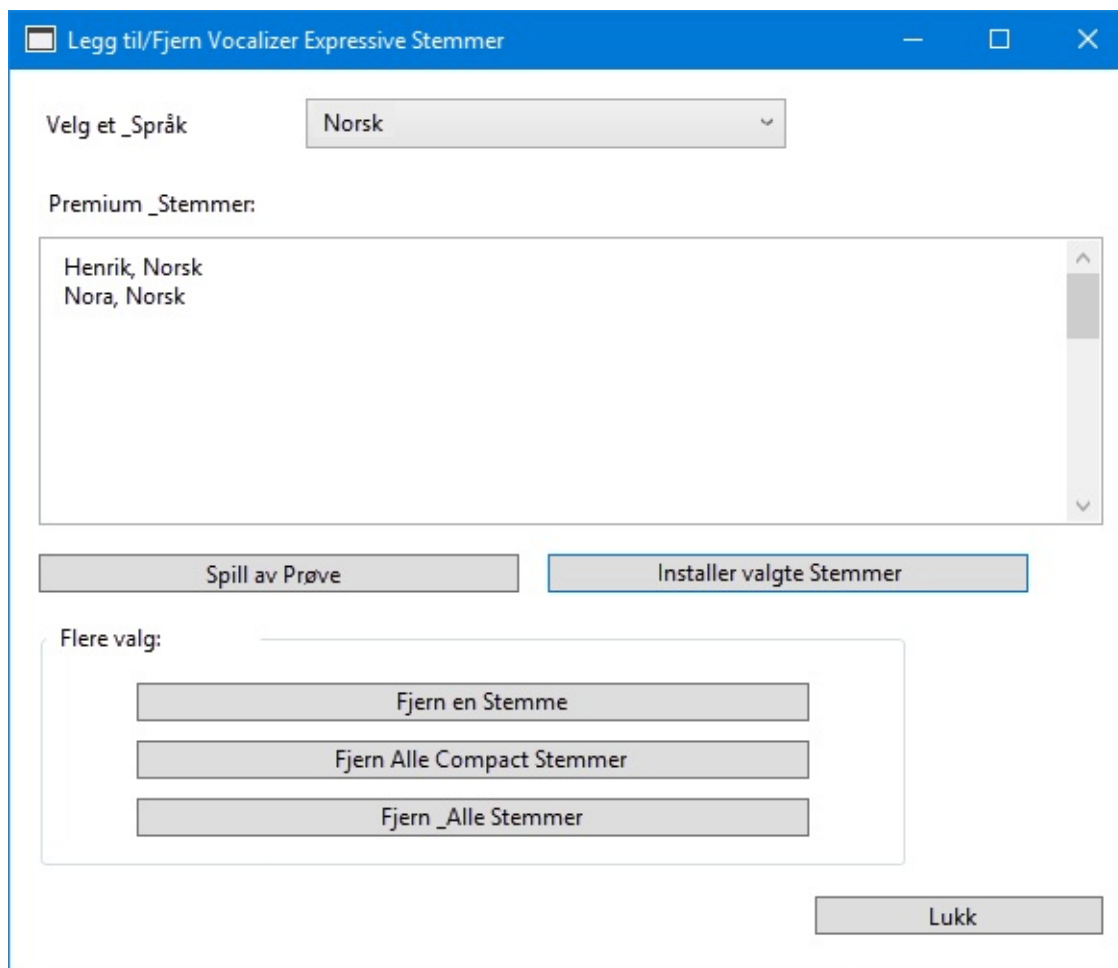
Legg til/Fjern Vocalizer Expressive Stemmer

Velg et _Språk

Norsk

Premium _Stemmer:

Henrik, Norsk
Nora, Norsk

Spill av Prøve

Installer valgte Stemmer

Flere valg:

Fjern en Stemme

Fjern Alle Compact Stemmer

Fjern _Alle Stemmer

Lukk